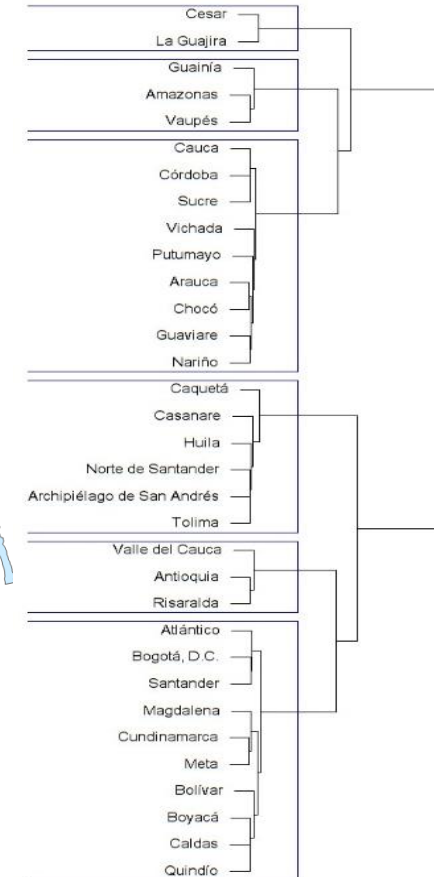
Cesar
La Guajira
Guainía
Amazonas
Vaupés
Cauca
Córdoba
Sucre
Vichada
Putumayo
Arauca
Chocó
Guaviare
Nariño
Caquetá
Casanare
Huila
Norte de Santander
Archipiélago de San Andrés
Tolima
Valle del Cauca
Antioquia
Risaralda
Atlántico
Bogotá, D.C.
Santander
Magdalena
Cundinamarca
Meta
Bolívar
Boyacá
Caldas
Quindío